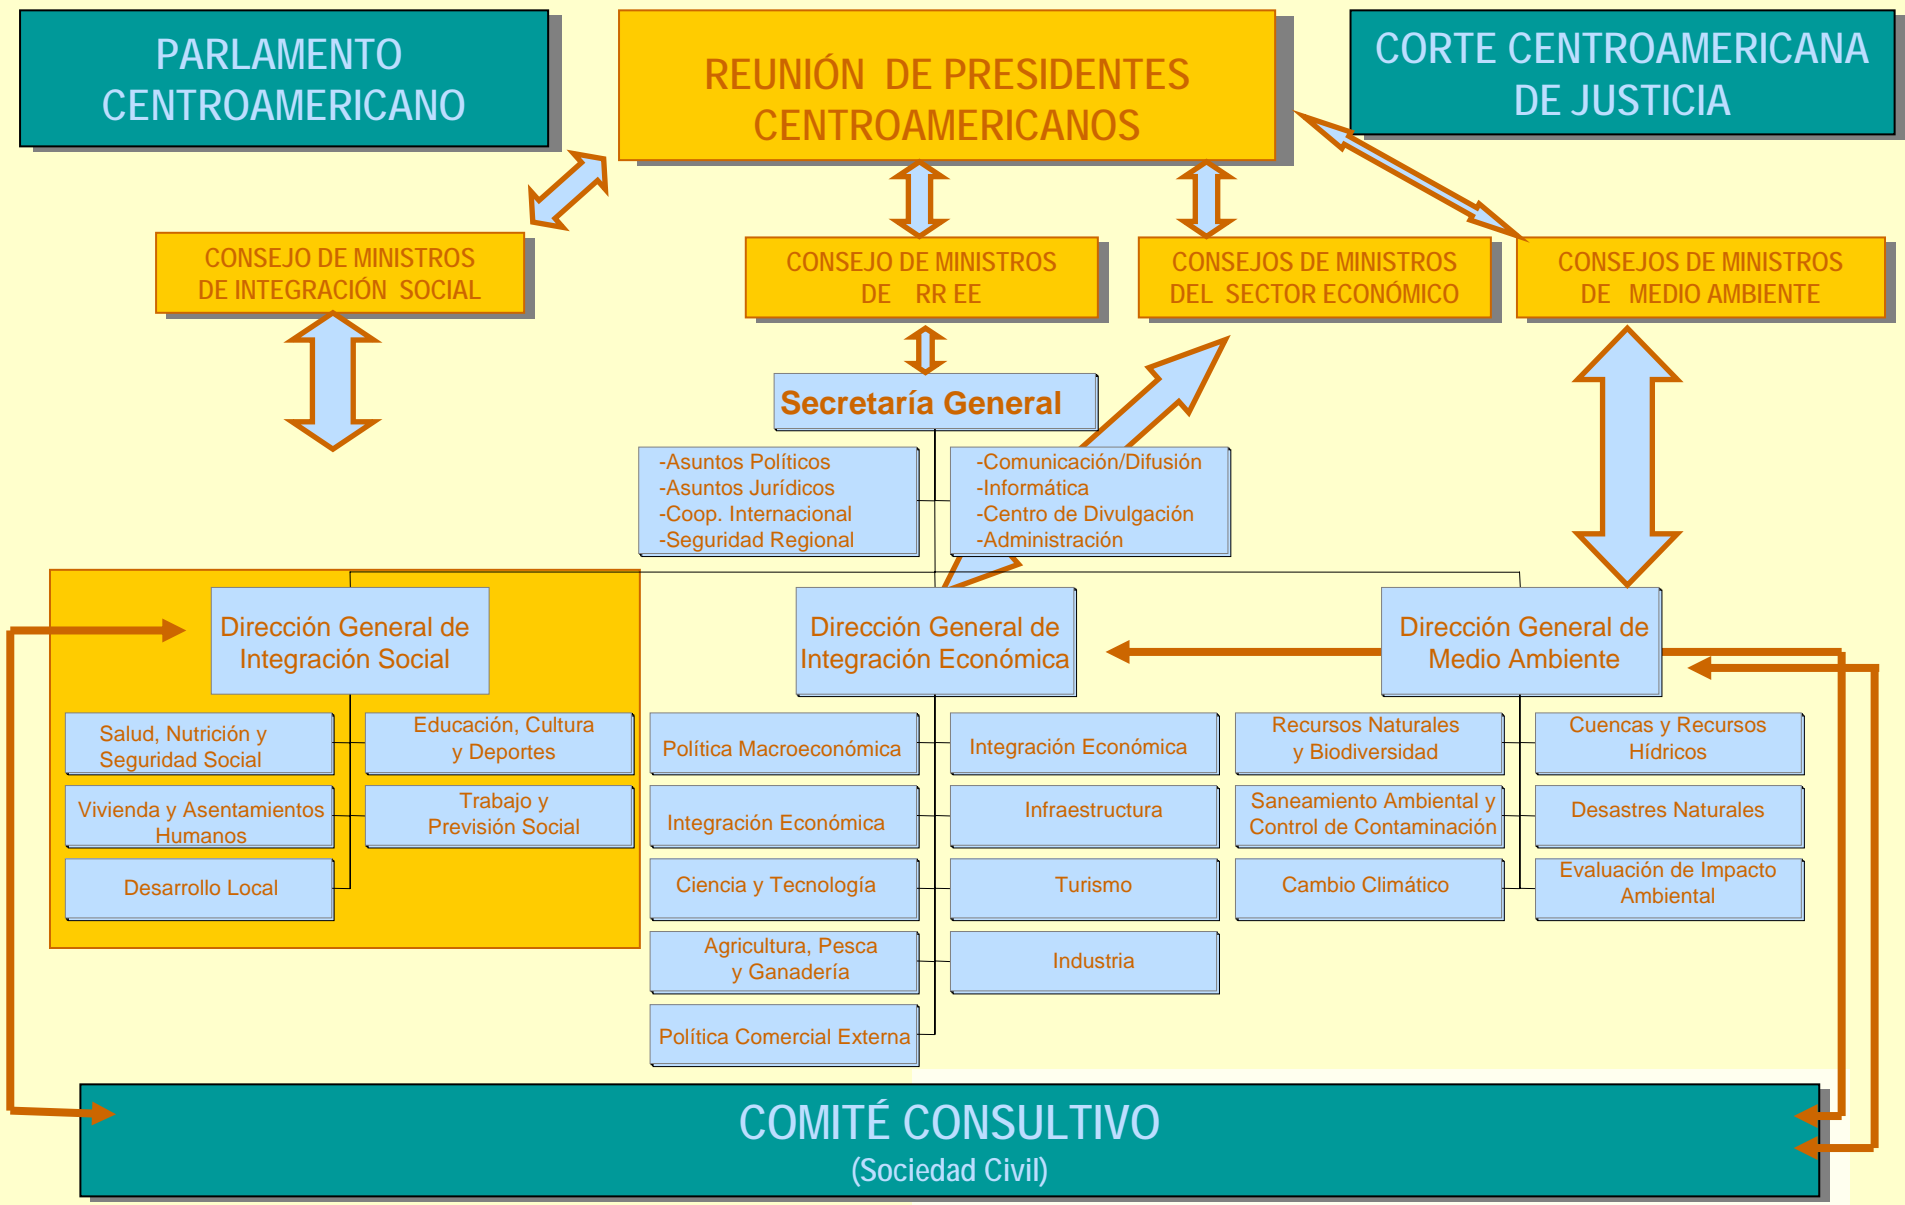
PARLAMENTO CENTROAMERICANO

REUNIÓN DE PRESIDENTES CENTROAMERICANOS

CORTE CENTROAMERICANA DE JUSTICIA

CONSEJO DE MINISTROS DE INTEGRACIÓN SOCIAL

CONSEJO DE MINISTROS DE RR EE

CONSEJOS DE MINISTROS DEL SECTOR ECONÓMICO

CONSEJOS DE MINISTROS DE MEDIO AMBIENTE

Secretaría General

-Asuntos Políticos
-Asuntos Jurídicos
-Coop. Internacional
-Seguridad Regional

-Comunicación/Difusión
-Informática
-Centro de Divulgación
-Administración

Dirección General de Integración Social

Dirección General de Integración Económica

Dirección General de Medio Ambiente

Salud, Nutrición y Seguridad Social

Educación, Cultura y Deportes

Vivienda y Asentamientos Humanos

Trabajo y Previsión Social

Desarrollo Local

Política Macroeconómica

Integración Económica

Integración Económica

Infraestructura

Ciencia y Tecnología

Turismo

Agricultura, Pesca y Ganadería

Industria

Política Comercial Externa

Recursos Naturales y Biodiversidad

Cuencas y Recursos Hídricos

Saneamiento Ambiental y Control de Contaminación

Desastres Naturales

Cambio Climático

Evaluación de Impacto Ambiental

COMITÉ CONSULTIVO
(Sociedad Civil)